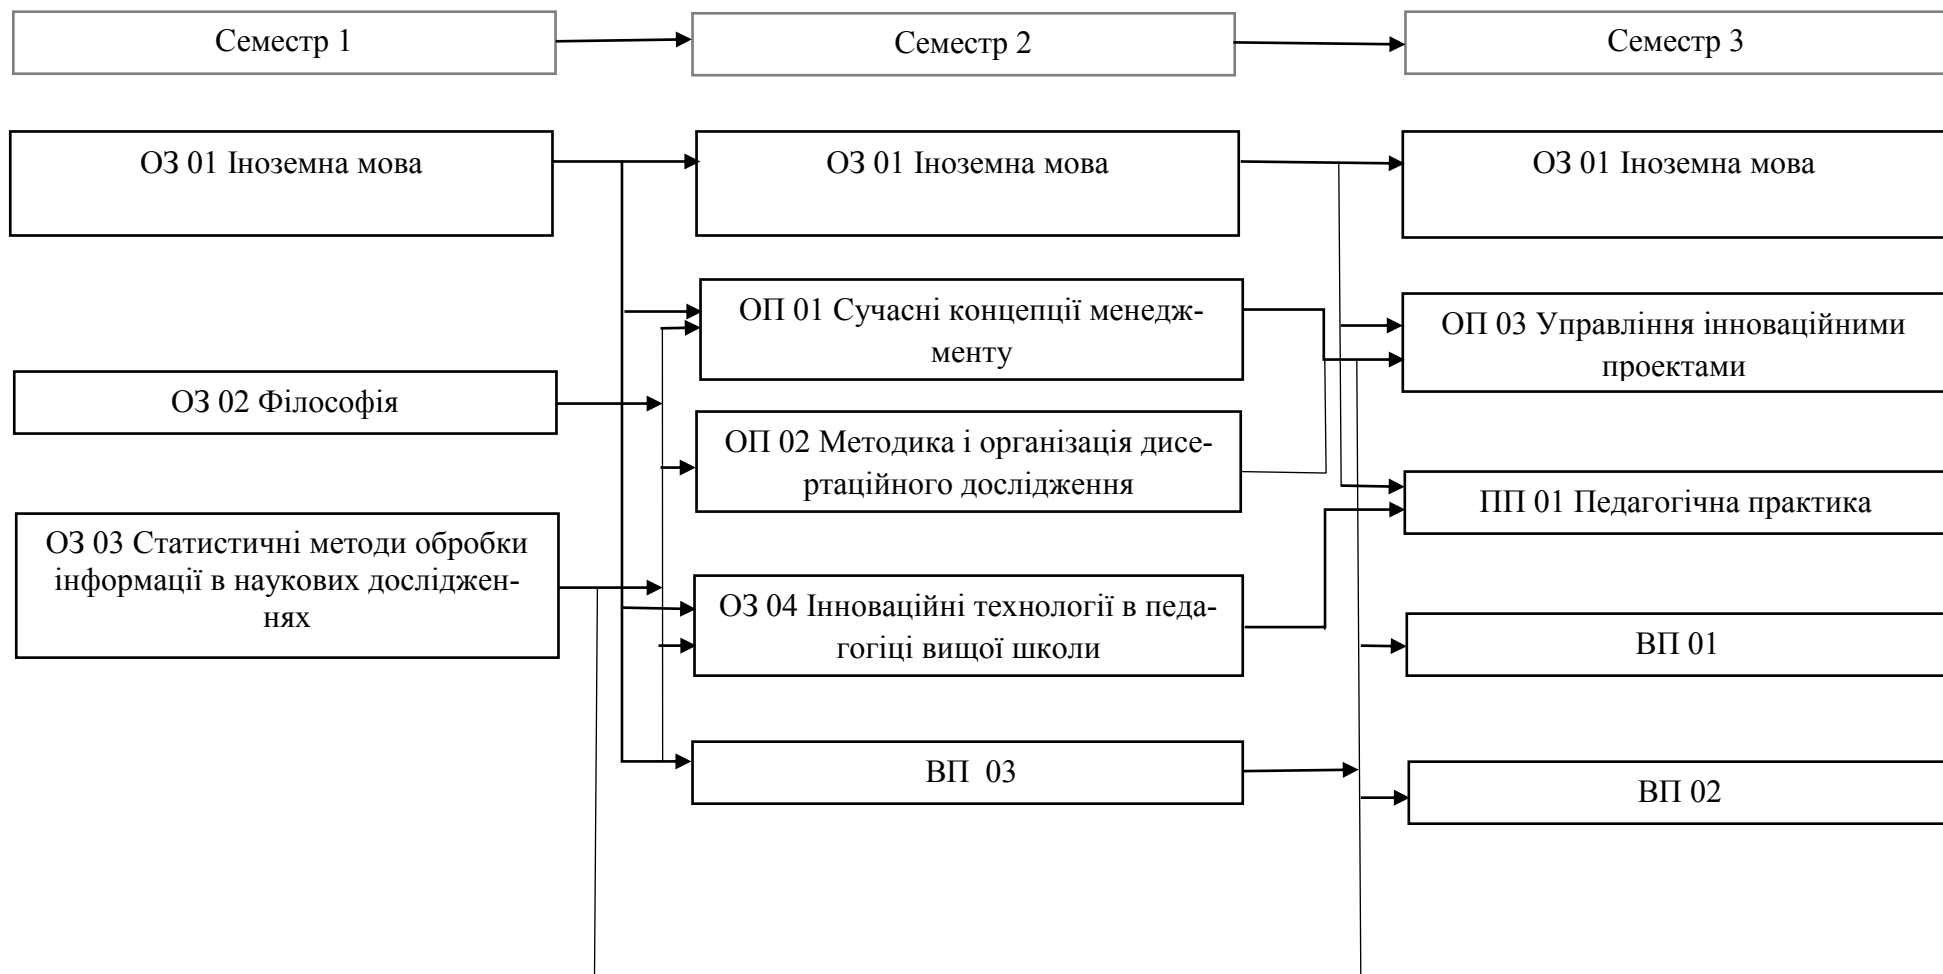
Семестр 1

Семестр 2

Семестр 3

ОЗ 01 Іноземна мова

ОЗ 01 Іноземна мова

ОЗ 01 Іноземна мова

ОП 01 Сучасні концепції менеджменту

ОП 03 Управління інноваційними проектами

ОЗ 02 Філософія

ОП 02 Методика і організація дисертаційного дослідження

ПП 01 Педагогічна практика

ОЗ 03 Статистичні методи обробки інформації в наукових дослідженнях

ОЗ 04 Інноваційні технології в педагогіці вищої школи

ВП 01

ВП 03

ВП 02